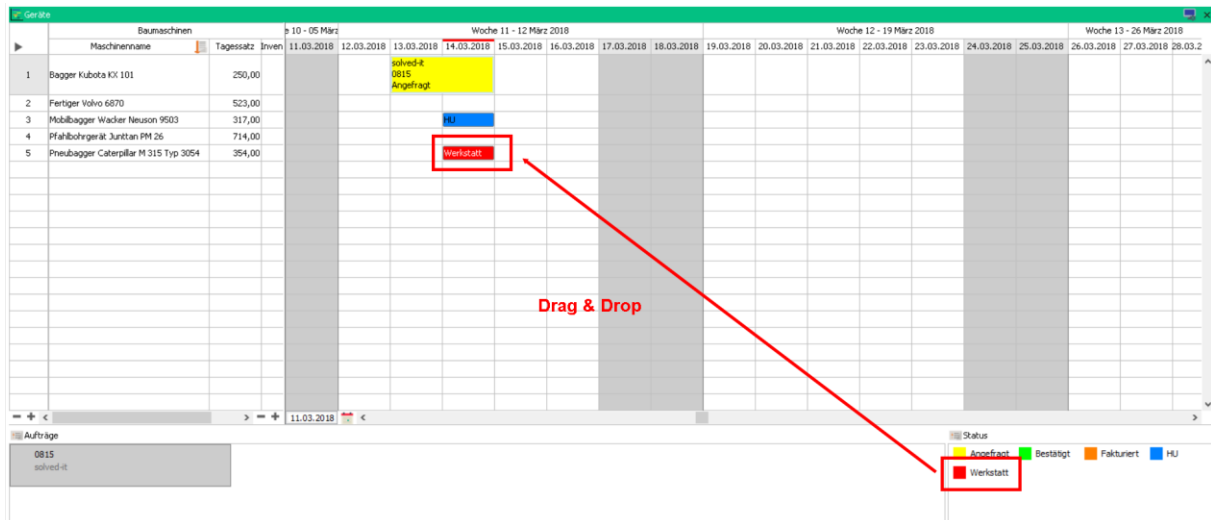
Geräte

| | Baumaschinen | | | e 10 - 05 März | Woche 11 - 12 März 2018 | | | | | | | Woche 12 - 19 März 2018 | | | | | | | Woche 13 - 26 März 2018 | | |
|---|---|---|---|---|---|---|---|---|---|---|---|---|---|---|---|---|---|---|---|---|---|
| ▶ | Maschinenname | Tagessatz | Inven | 11.03.2018 | 12.03.2018 | 13.03.2018 | 14.03.2018 | 15.03.2018 | 16.03.2018 | 17.03.2018 | 18.03.2018 | 19.03.2018 | 20.03.2018 | 21.03.2018 | 22.03.2018 | 23.03.2018 | 24.03.2018 | 25.03.2018 | 26.03.2018 | 27.03.2018 | 28.03.2 |
| 1 | Bagger Kubota KX 101 | 250,00 | | | | solved-it 0815 Angefragt | | | | | | | | | | | | | | | |
| 2 | Fertiger Volvo 6870 | 523,00 | | | | | | | | | | | | | | | | | | | |
| 3 | Mobilbagger Wacker Neuson 9503 | 317,00 | | | | | HU | | | | | | | | | | | | | | |
| 4 | Pfahlbohrgerät Junttan PM 26 | 714,00 | | | | | | | | | | | | | | | | | | | |
| 5 | Pneubagger Caterpillar M 315 Typ 3054 | 354,00 | | | | | Werkstatt | | | | | | | | | | | | | | |

Drag & Drop

11.03.2018

Aufträge

0815
solved-it

Status

Angefragt Bestätigt Fakturiert HU
Werkstatt